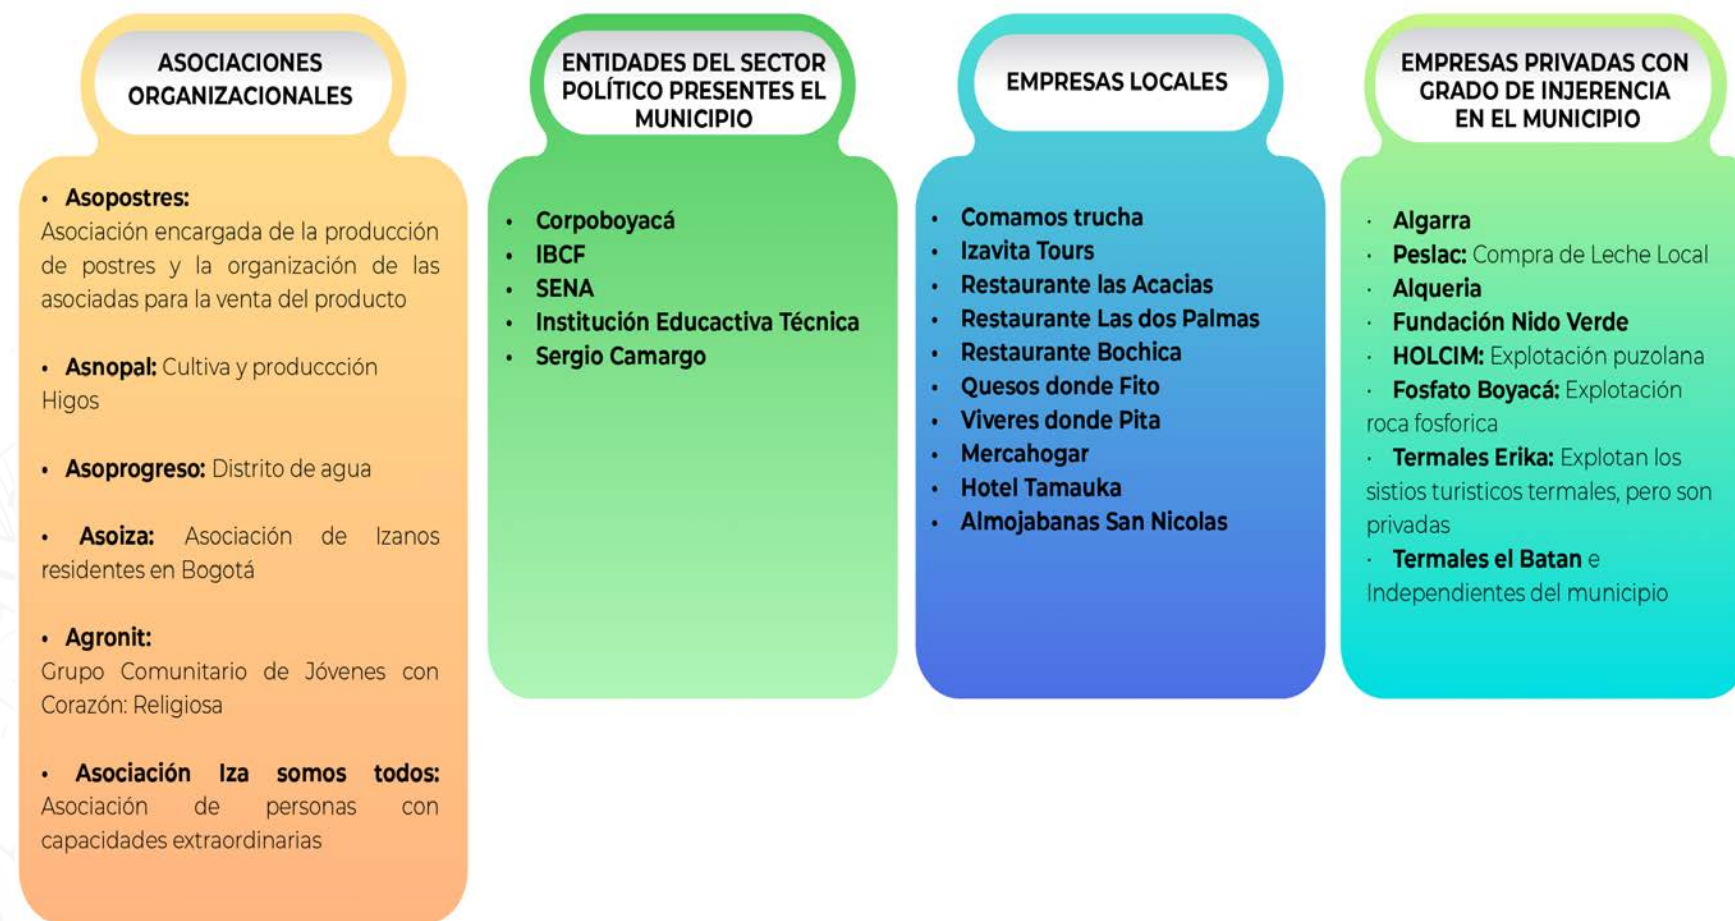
ASOCIACIONES ORGANIZACIONALES

• **Asopostres:**
Asociación encargada de la producción de postres y la organización de las asociadas para la venta del producto

• **Asnopal:** Cultiva y produccción Higos

• **Asoprogreso:** Distrito de agua

• **Asoiza:** Asociación de Izanos residentes en Bogotá

• **Agronit:**
Grupo Comunitario de Jóvenes con Corazón: Religiosa

• **Asociación Iza somos todos:** Asociación de personas con capacidades extraordinarias

ENTIDADES DEL SECTOR POLÍTICO PRESENTES EL MUNICIPIO

• Corpoboyacá
• IBCF
• SENA
• Institución Educactiva Técnica
• Sergio Camargo

EMPRESAS LOCALES

• Comamos trucha
• Izavita Tours
• Restaurante las Acacias
• Restaurante Las dos Palmas
• Restaurante Bochica
• Quesos donde Fito
• Viveres donde Pita
• Mercahogar
• Hotel Tamauka
• Almojabanas San Nicolas

EMPRESAS PRIVADAS CON GRADO DE INJERENCIA EN EL MUNICIPIO

· **Algarra**
· **Peslac:** Compra de Leche Local
· **Alqueria**
· **Fundación Nido Verde**
· **HOLCIM:** Explotación puzolana
· **Fosfato Boyacá:** Explotación roca fosforica
· **Termales Erika:** Explotan los sistios turisticos termales, pero son privadas
· **Termales el Batan** e Independientes del municipio